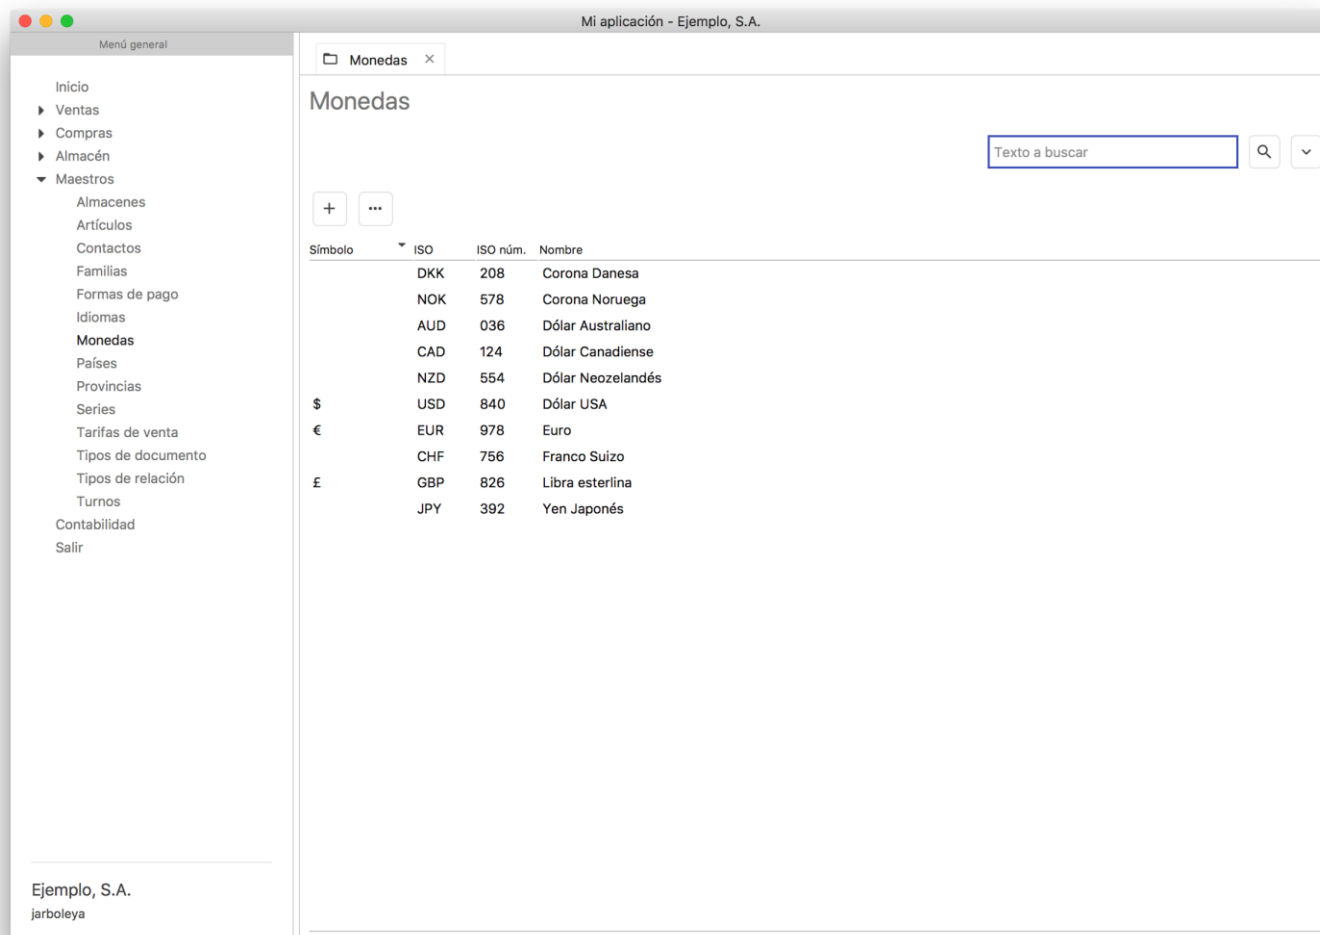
Mi aplicación - Ejemplo, S.A.

Menú general

Inicio
Ventas
Compras
Almacén
Maestros
Almacenes
Artículos
Contactos
Familias
Formas de pago
Idiomas
Monedas
Países
Provincias
Series
Tarifas de venta
Tipos de documento
Tipos de relación
Turnos
Contabilidad
Salir

Ejemplo, S.A.
jarboleya

Monedas ×

Monedas

Texto a buscar

+ ···

| Símbolo | ISO | ISO núm. | Nombre |
|---|---|---|---|
| | DKK | 208 | Corona Danesa |
| | NOK | 578 | Corona Noruega |
| | AUD | 036 | Dólar Australiano |
| | CAD | 124 | Dólar Canadiense |
| | NZD | 554 | Dólar Neozelandés |
| $ | USD | 840 | Dólar USA |
| € | EUR | 978 | Euro |
| | CHF | 756 | Franco Suizo |
| £ | GBP | 826 | Libra esterlina |
| | JPY | 392 | Yen Japonés |